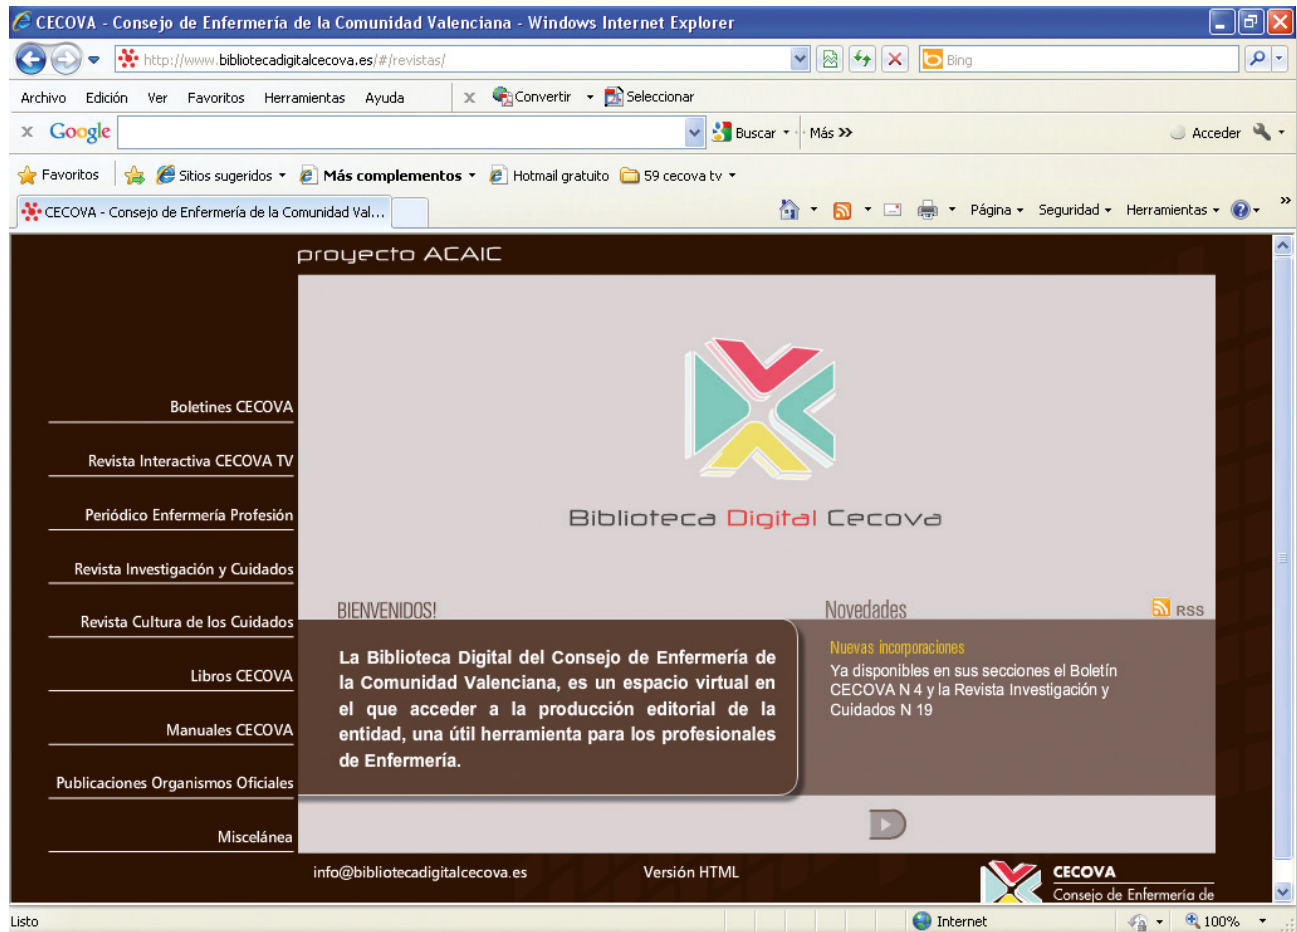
CECOVA - Consejo de Enfermería de la Comunidad Valenciana - Windows Internet Explorer

http://www.bibliotecadigitalcecova.es/#/revistas/

Bing

Archivo Edición Ver Favoritos Herramientas Ayuda

Convertir Seleccionar

Google

Buscar Más »

Acceder

Favoritos Sitios sugeridos Más complementos Hotmail gratuito 59 cecova tv

CECOVA - Consejo de Enfermería de la Comunidad Val...

Página Seguridad Herramientas

proyecto ACAIC

Boletines CECOVA

Revista Interactiva CECOVA TV

Periódico Enfermería Profesión

Revista Investigación y Cuidados

Revista Cultura de los Cuidados

Libros CECOVA

Manuales CECOVA

Publicaciones Organismos Oficiales

Miscelánea

Biblioteca Digital Cecova

BIENVENIDOS!

La Biblioteca Digital del Consejo de Enfermería de la Comunidad Valenciana, es un espacio virtual en el que acceder a la producción editorial de la entidad, una útil herramienta para los profesionales de Enfermería.

Novedades

RSS

Nuevas incorporaciones

Ya disponibles en sus secciones el Boletín CECOVA N 4 y la Revista Investigación y Cuidados N 19

info@bibliotecadigitalcecova.es

Versión HTML

CECOVA

Consejo de Enfermería de

Listo

Internet

100%